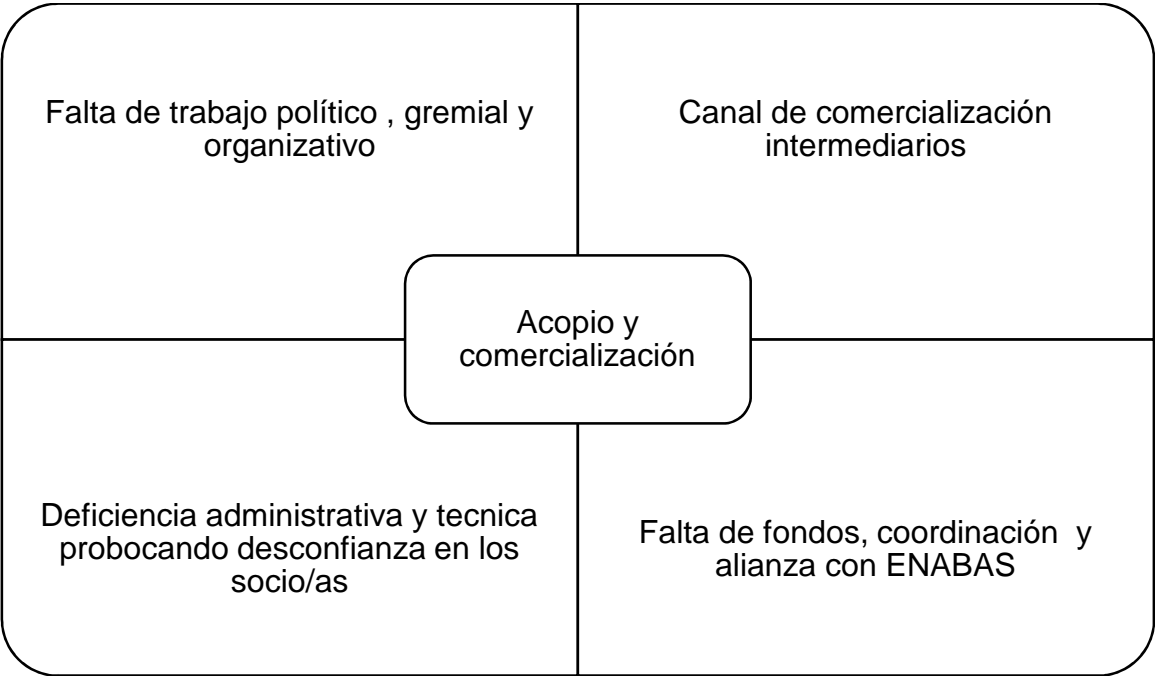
Falta de trabajo político , gremial y organizativo

Canal de comercialización intermediarios

Acopio y comercialización

Deficiencia administrativa y tecnica probocando desconfianza en los socio/as

Falta de fondos, coordinación y alianza con ENABAS